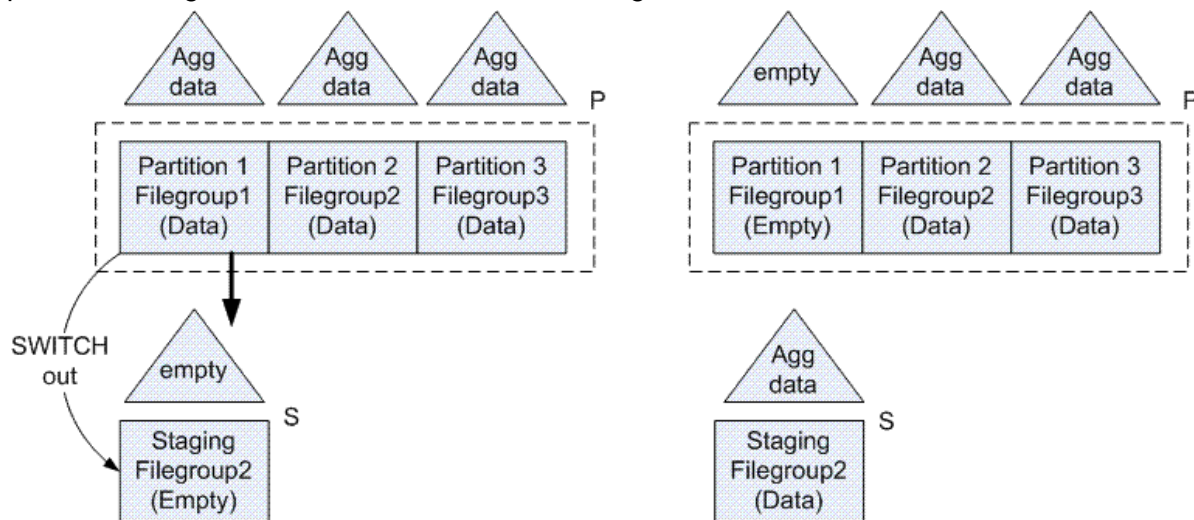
Agg data

Agg data

Agg data

P

Partition 1 Filegroup1 (Data)

Partition 2 Filegroup2 (Data)

Partition 3 Filegroup3 (Data)

SWITCH out

empty

S

Staging Filegroup2 (Empty)

empty

Agg data

Agg data

P

Partition 1 Filegroup1 (Empty)

Partition 2 Filegroup2 (Data)

Partition 3 Filegroup3 (Data)

Agg data

S

Staging Filegroup2 (Data)